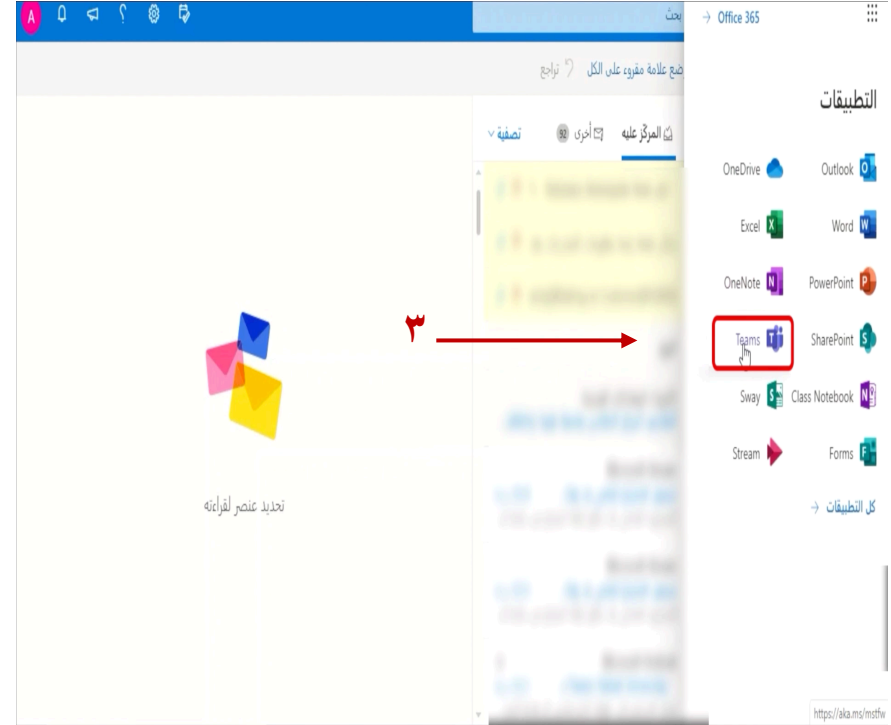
A

بحث

Office 365 →

التطبيقات

ضع علامة مقروء على الكل

تراجع

المركز عليه

أخرى 92

تصفية

Outlook

OneDrive

Word

Excel

PowerPoint

OneNote

SharePoint

Teams

٣

Class Notebook

Sway

Forms

Stream

كل التطبيقات →

تحديد عنصر لقراءته

https://aka.ms/mstfw